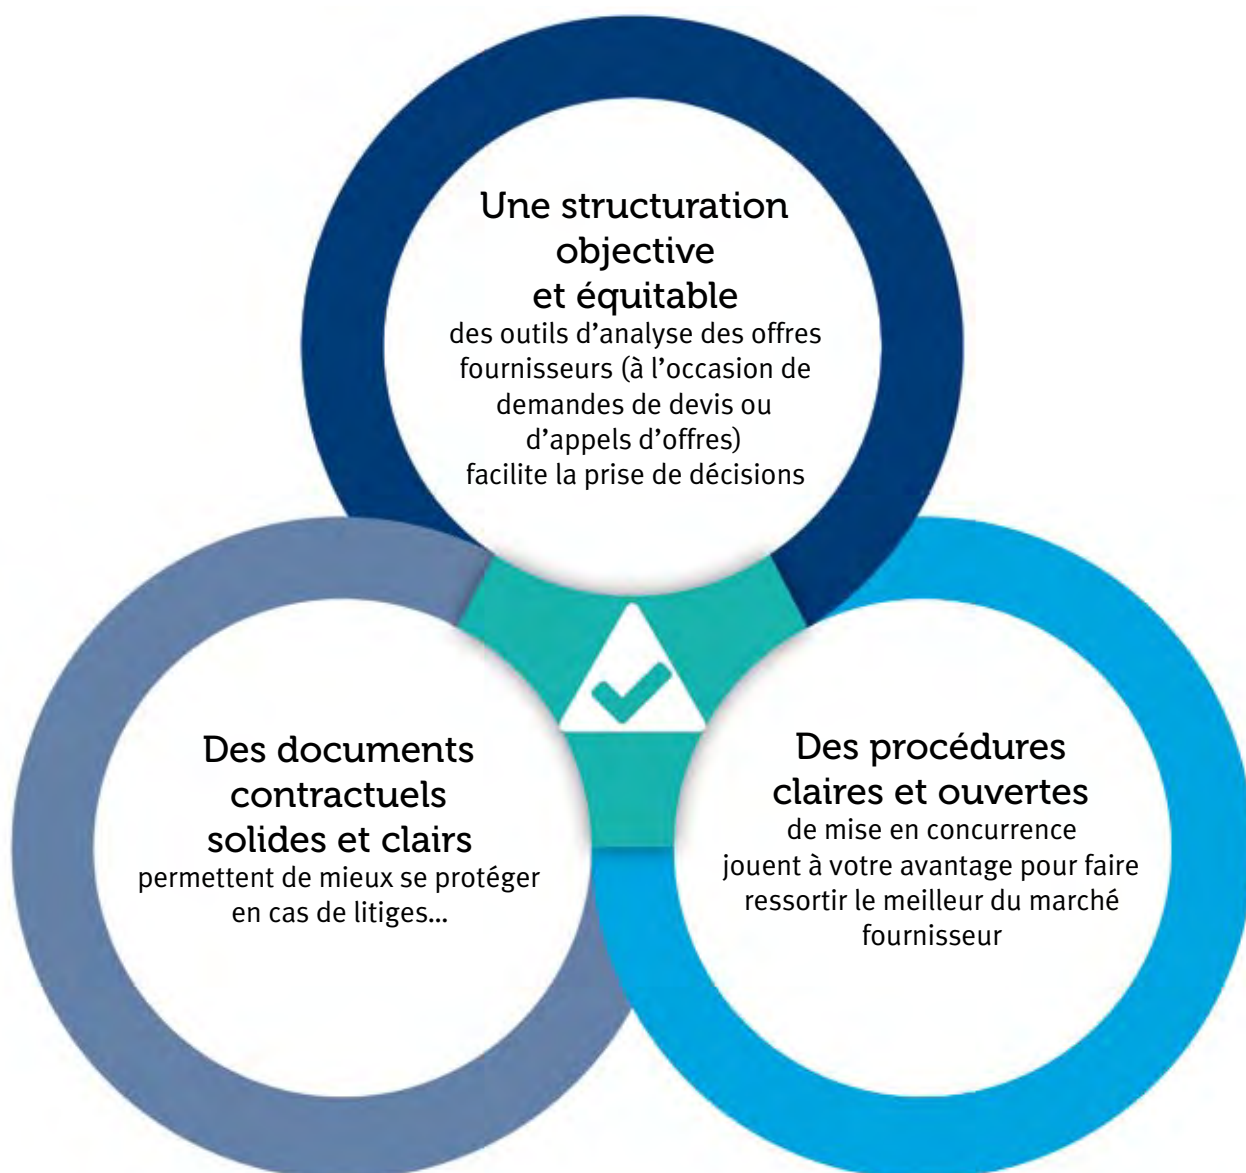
Une structuration objective et équitable
des outils d'analyse des offres fournisseurs (à l'occasion de demandes de devis ou d'appels d'offres) facilite la prise de décisions

Des documents contractuels solides et clairs
permettent de mieux se protéger en cas de litiges...

Des procédures claires et ouvertes
de mise en concurrence jouent à votre avantage pour faire ressortir le meilleur du marché fournisseur